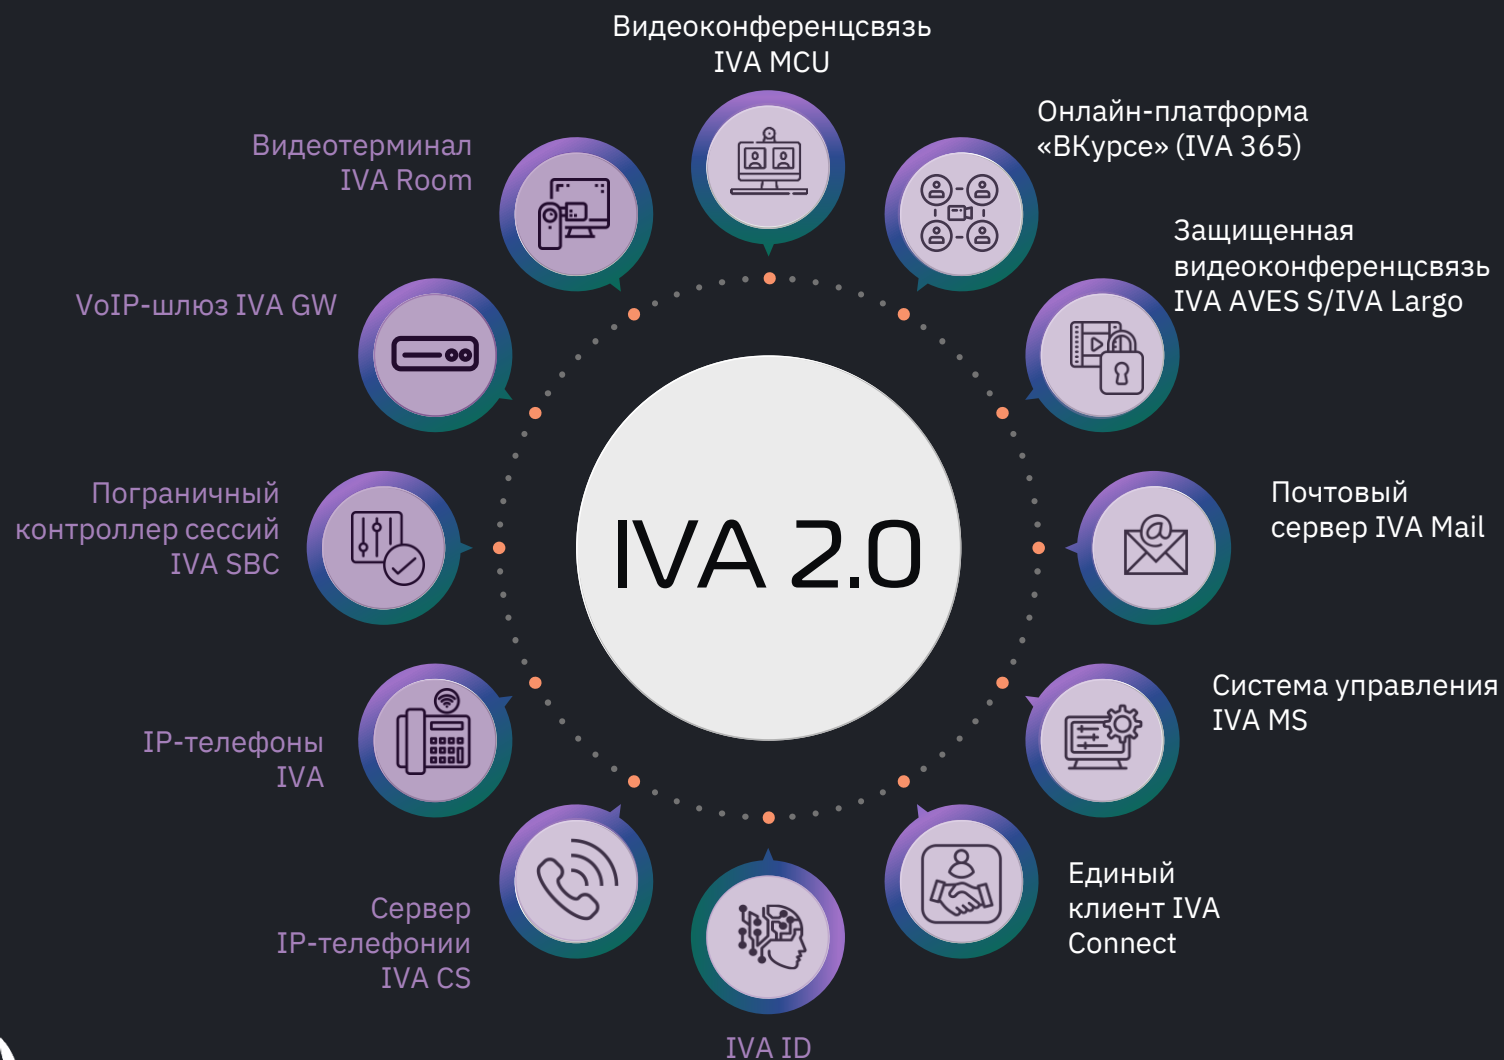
Видеоконференцсвязь IVA MCU

Онлайн-платформа «ВКурсе» (IVA 365)

Защищенная видеоконференцсвязь IVA AVES S/IVA Largo

Почтовый сервер IVA Mail

Система управления IVA MS

Единый клиент IVA Connect

IVA ID

Сервер IP-телефонии IVA CS

IP-телефоны IVA

Пограничный контроллер сессий IVA SBC

VoIP-шлюз IVA GW

Видеотерминал IVA Room

IVA 2.0